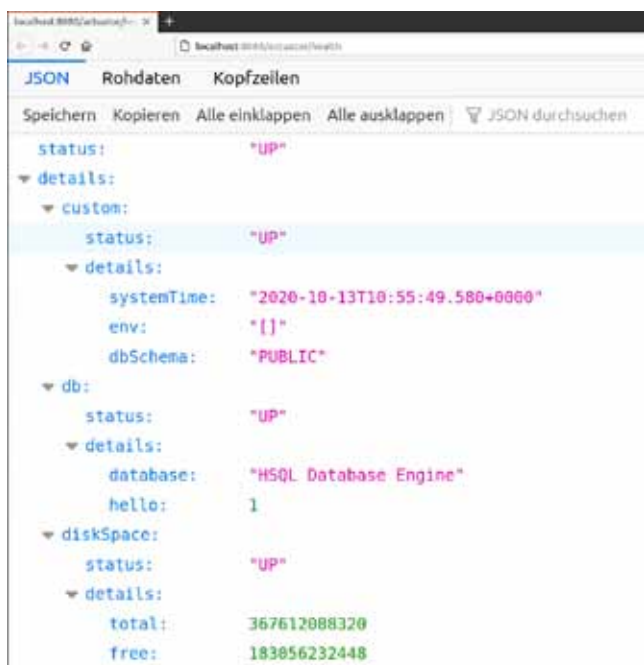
localhost:8080/actuator/h ×

localhost:8080/actuator/health

JSON Rohdaten Kopfzeilen

Speichern Kopieren Alle einklappen Alle ausklappen JSON durchsuchen

status: "UP"
details:
custom:
status: "UP"
details:
systemTime: "2020-10-13T10:55:49.580+0000"
env: "[]"
dbSchema: "PUBLIC"
db:
status: "UP"
details:
database: "HSQL Database Engine"
hello: 1
diskSpace:
status: "UP"
details:
total: 367612088320
free: 183056232448